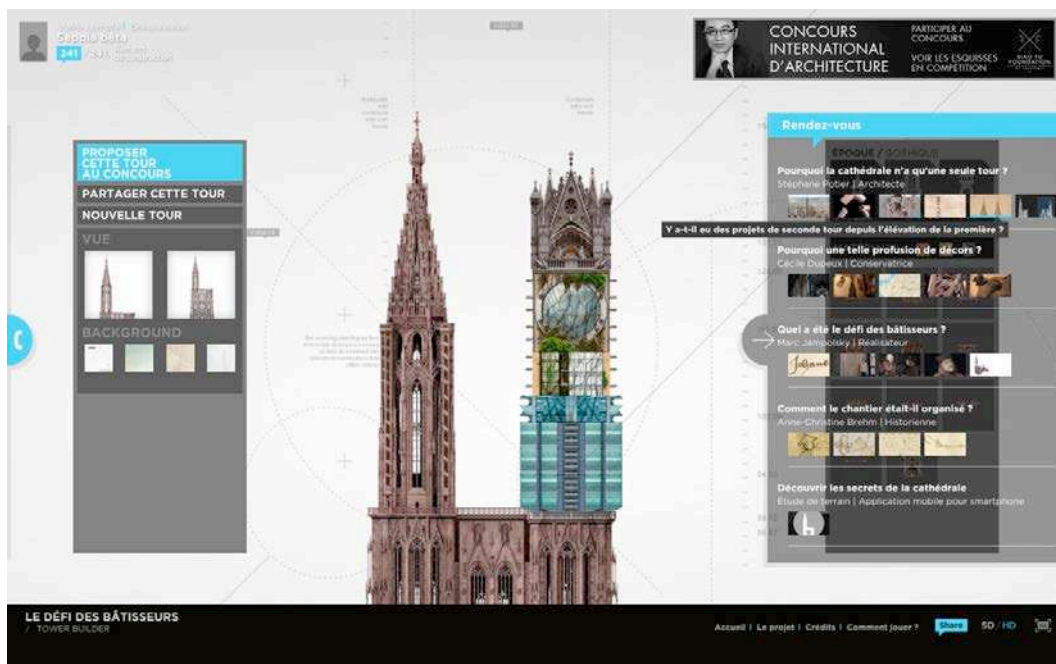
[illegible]
Seppia bêta
241 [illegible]

CONCOURS INTERNATIONAL D'ARCHITECTURE
PARTICIPER AU CONCOURS
VOIR LES ESQUISSES EN COMPÉTITION

PROPOSER CETTE TOUR AU CONCOURS
PARTAGER CETTE TOUR
NOUVELLE TOUR
VUE
BACKGROUND

Rendez-vous
ÉPOQUE / GOTHIQUE
Pourquoi la cathédrale n'a qu'une seule tour ?
Stéphane Potier | Architecte
Y a-t-il eu des projets de seconde tour depuis l'élévation de la première ?
Pourquoi une telle profusion de décors ?
Cécile Dupeux | Conservatrice
Quel a été le défi des bâtisseurs ?
Marc Jampolsky | Réalisateur
Comment le chantier était-il organisé ?
Anne-Christine Brehm | Historienne
Découvrir les secrets de la cathédrale
Étude de terrain | Application mobile pour smartphone

LE DÉFI DES BÂTISSEURS
/ TOWER BUILDER
Accueil | Le projet | Crédits | Comment jouer ?
Share
SD / HD